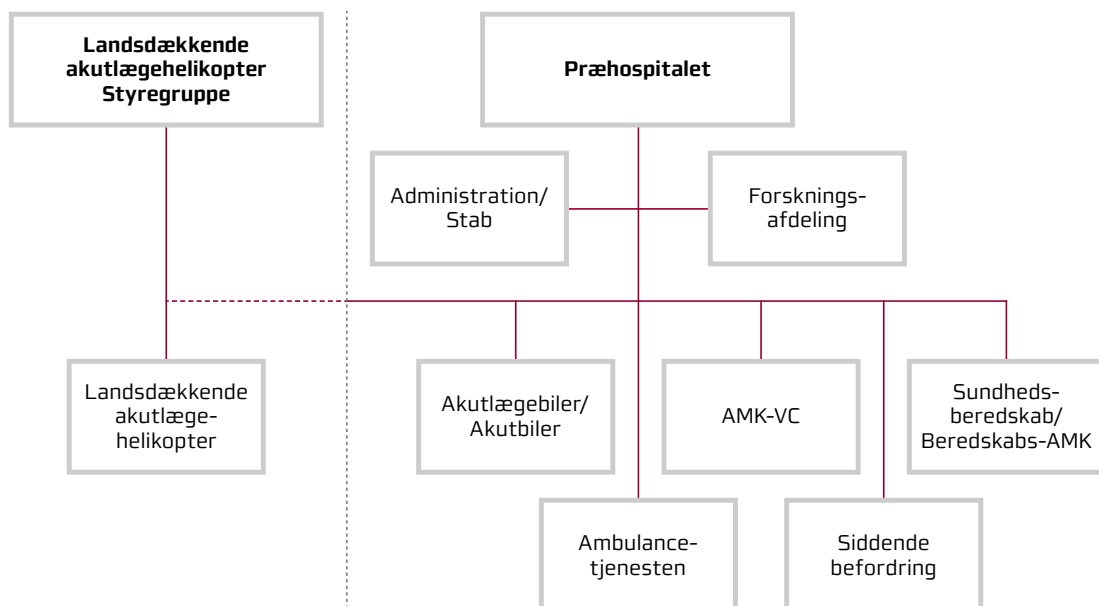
Landsdækkende akutlægehelikopter Styregruppe

Præhospitalet

Administration/ Stab

Forskningsafdeling

Landsdækkende akutlægehelikopter

Akutlægebiler/ Akutbiler

AMK-VC

Sundhedsberedskab/ Beredskabs-AMK

Ambulancetjenesten

Siddende befordring